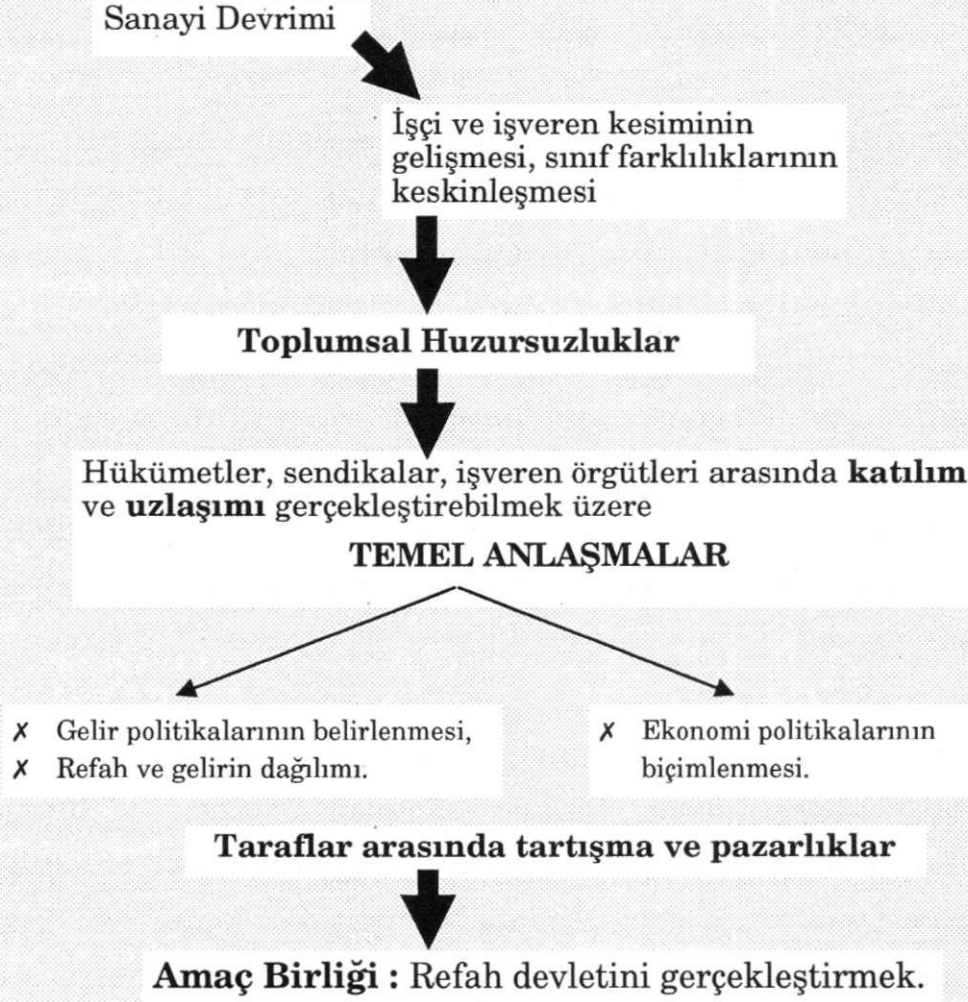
Sanayi Devrimi

İşçi ve işveren kesiminin gelişmesi, sınıf farklılıklarının keskinleşmesi

**Toplumsal Huzursuzluklar**

Hükümetler, sendikalar, işveren örgütleri arasında **katılım** ve **uzlaşımı** gerçekleştirebilmek üzere

**TEMEL ANLAŞMALAR**

✗ Gelir politikalarının belirlenmesi,
✗ Refah ve gelirin dağılımı.

✗ Ekonomi politikalarının biçimlenmesi.

**Taraflar arasında tartışma ve pazarlıklar**

**Amaç Birliği :** Refah devletini gerçekleştirmek.